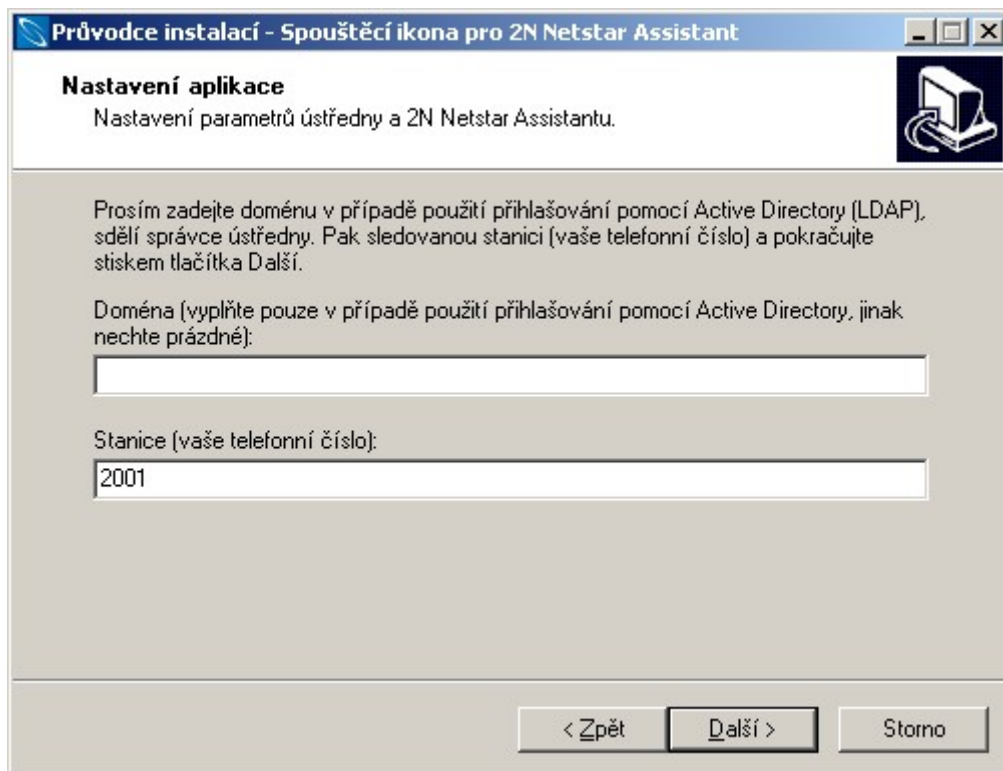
Průvodce instalací - Spouštěcí ikona pro 2N Netstar Assistant

Nastavení aplikace
Nastavení parametrů ústředny a 2N Netstar Assistantu.

Prosím zadejte doménu v případě použití přihlašování pomocí Active Directory (LDAP), sdělí správce ústředny. Pak sledovanou stanici (vaše telefonní číslo) a pokračujte stiskem tlačítka Další.

Doména (vyplňte pouze v případě použití přihlašování pomocí Active Directory, jinak nechte prázdné):

Stanice (vaše telefonní číslo):

2001

< Zpět

Další >

Storno